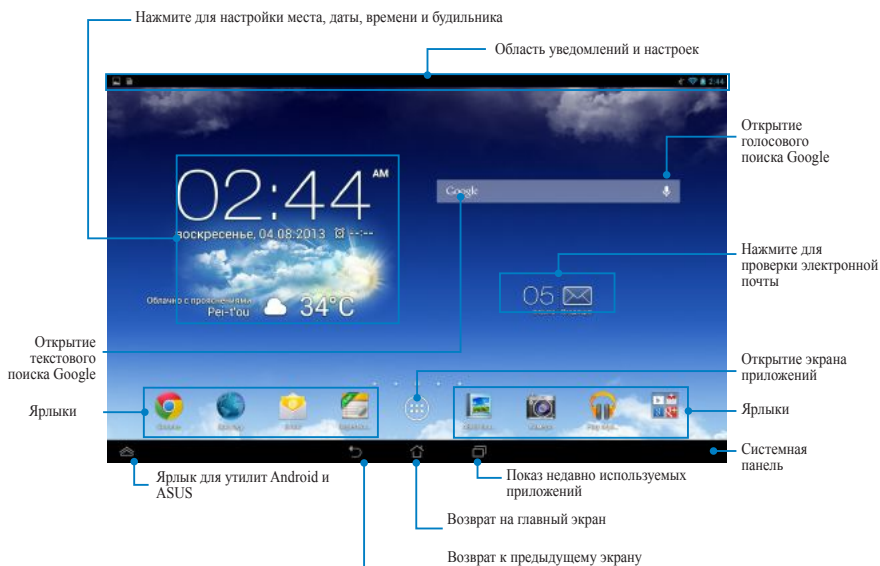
Нажмите для настройки места, даты, времени и будильника

Область уведомлений и настроек

2:44

02:44 AM

воскресенье, 04.08.2013

Облачно с прояснениями
Pei-t'ou

34°C

Google

Открытие голосового поиска Google

Нажмите для проверки электронной почты

05

Открытие текстового поиска Google

Открытие экрана приложений

Ярлыки

Ярлыки

Системная панель

Ярлык для утилит Android и ASUS

Показ недавно используемых приложений

Возврат на главный экран

Возврат к предыдущему экрану